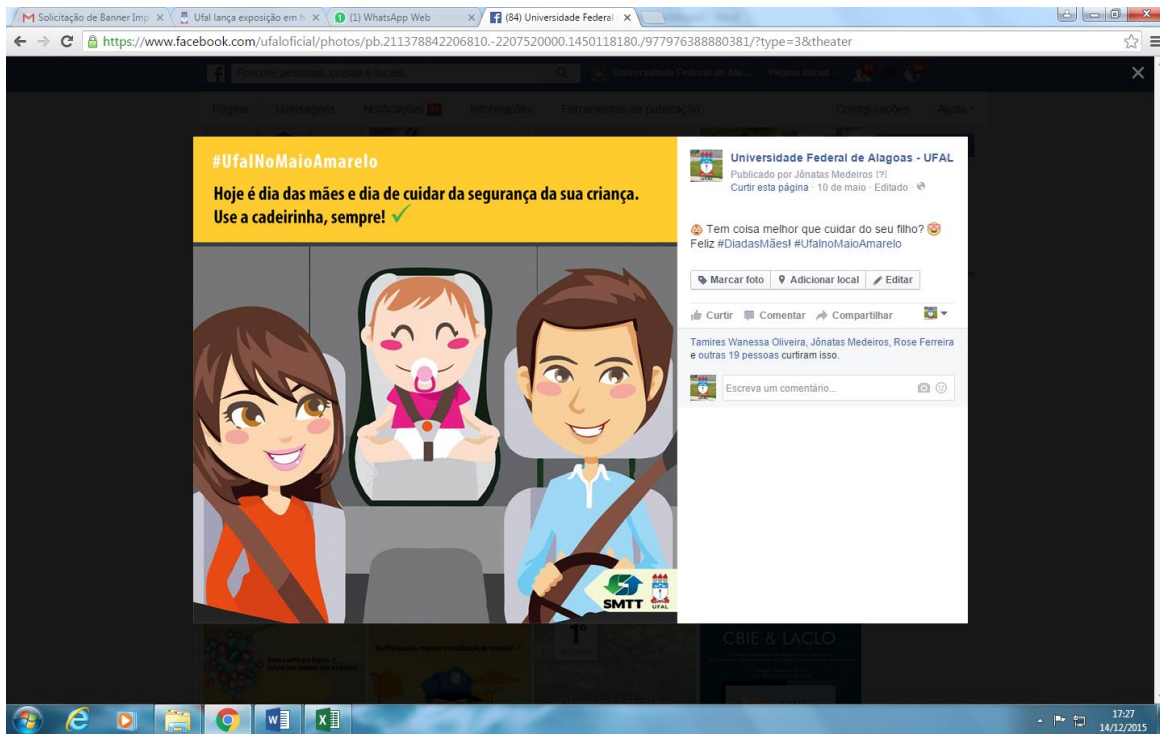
Solicitação de Banner Imp ×
Ufal lança exposição em h ×
(1) WhatsApp Web ×
(84) Universidade Federal ×

https://www.facebook.com/ufaloficial/photos/pb.211378842206810.-2207520000.1450118180./977976388880381/?type=3&theater

Procure pessoas, coisas e locais
Universidade Federal de Ala...
Página inicial

Página
Mensagens
Notificações
Informações
Ferramentas de publicação
Configurações
Ajuda

#UfalNoMaioAmarelo

Hoje é dia das mães e dia de cuidar da segurança da sua criança. Use a cadeirinha, sempre! ✓

SMTT
UFAL

Universidade Federal de Alagoas - UFAL
Publicado por Jônatas Medeiros [?]
Curtir esta página · 10 de maio · Editado ·

Tem coisa melhor que cuidar do seu filho?
Feliz #DiadasMães! #UfalnoMaioAmarelo

Marcar foto
Adicionar local
Editar

Curtir
Comentar
Compartilhar

Tamires Wanessa Oliveira, Jônatas Medeiros, Rose Ferreira e outras 19 pessoas curtiram isso.

Escreva um comentário...

CBIE & LACLO

17:27
14/12/2015